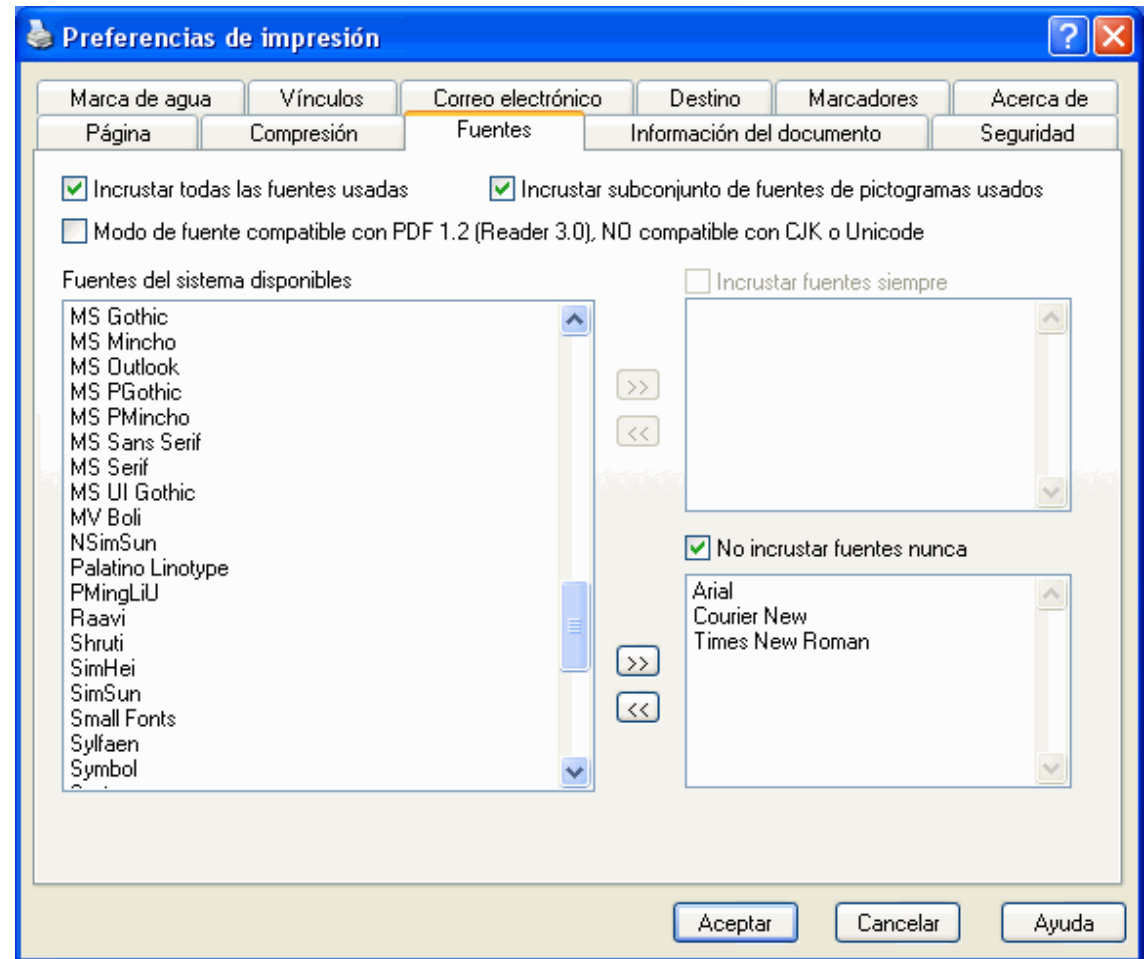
Preferencias de impresión

Marca de agua | Vínculos | Correo electrónico | Destino | Marcadores | Acerca de
Página | Compresión | Fuentes | Información del documento | Seguridad

Incrustar todas las fuentes usadas
Incrustar subconjunto de fuentes de pictogramas usados
Modo de fuente compatible con PDF 1.2 (Reader 3.0), NO compatible con CJK o Unicode

Fuentes del sistema disponibles
MS Gothic
MS Mincho
MS Outlook
MS PGothic
MS PMincho
MS Sans Serif
MS Serif
MS UI Gothic
MV Boli
NSimSun
Palatino Linotype
PMingLiU
Raavi
Shruti
SimHei
SimSun
Small Fonts
Sylfaen
Symbol

Incrustar fuentes siempre

>>
<<

No incrustar fuentes nunca
Arial
Courier New
Times New Roman

>>
<<

Aceptar
Cancelar
Ayuda